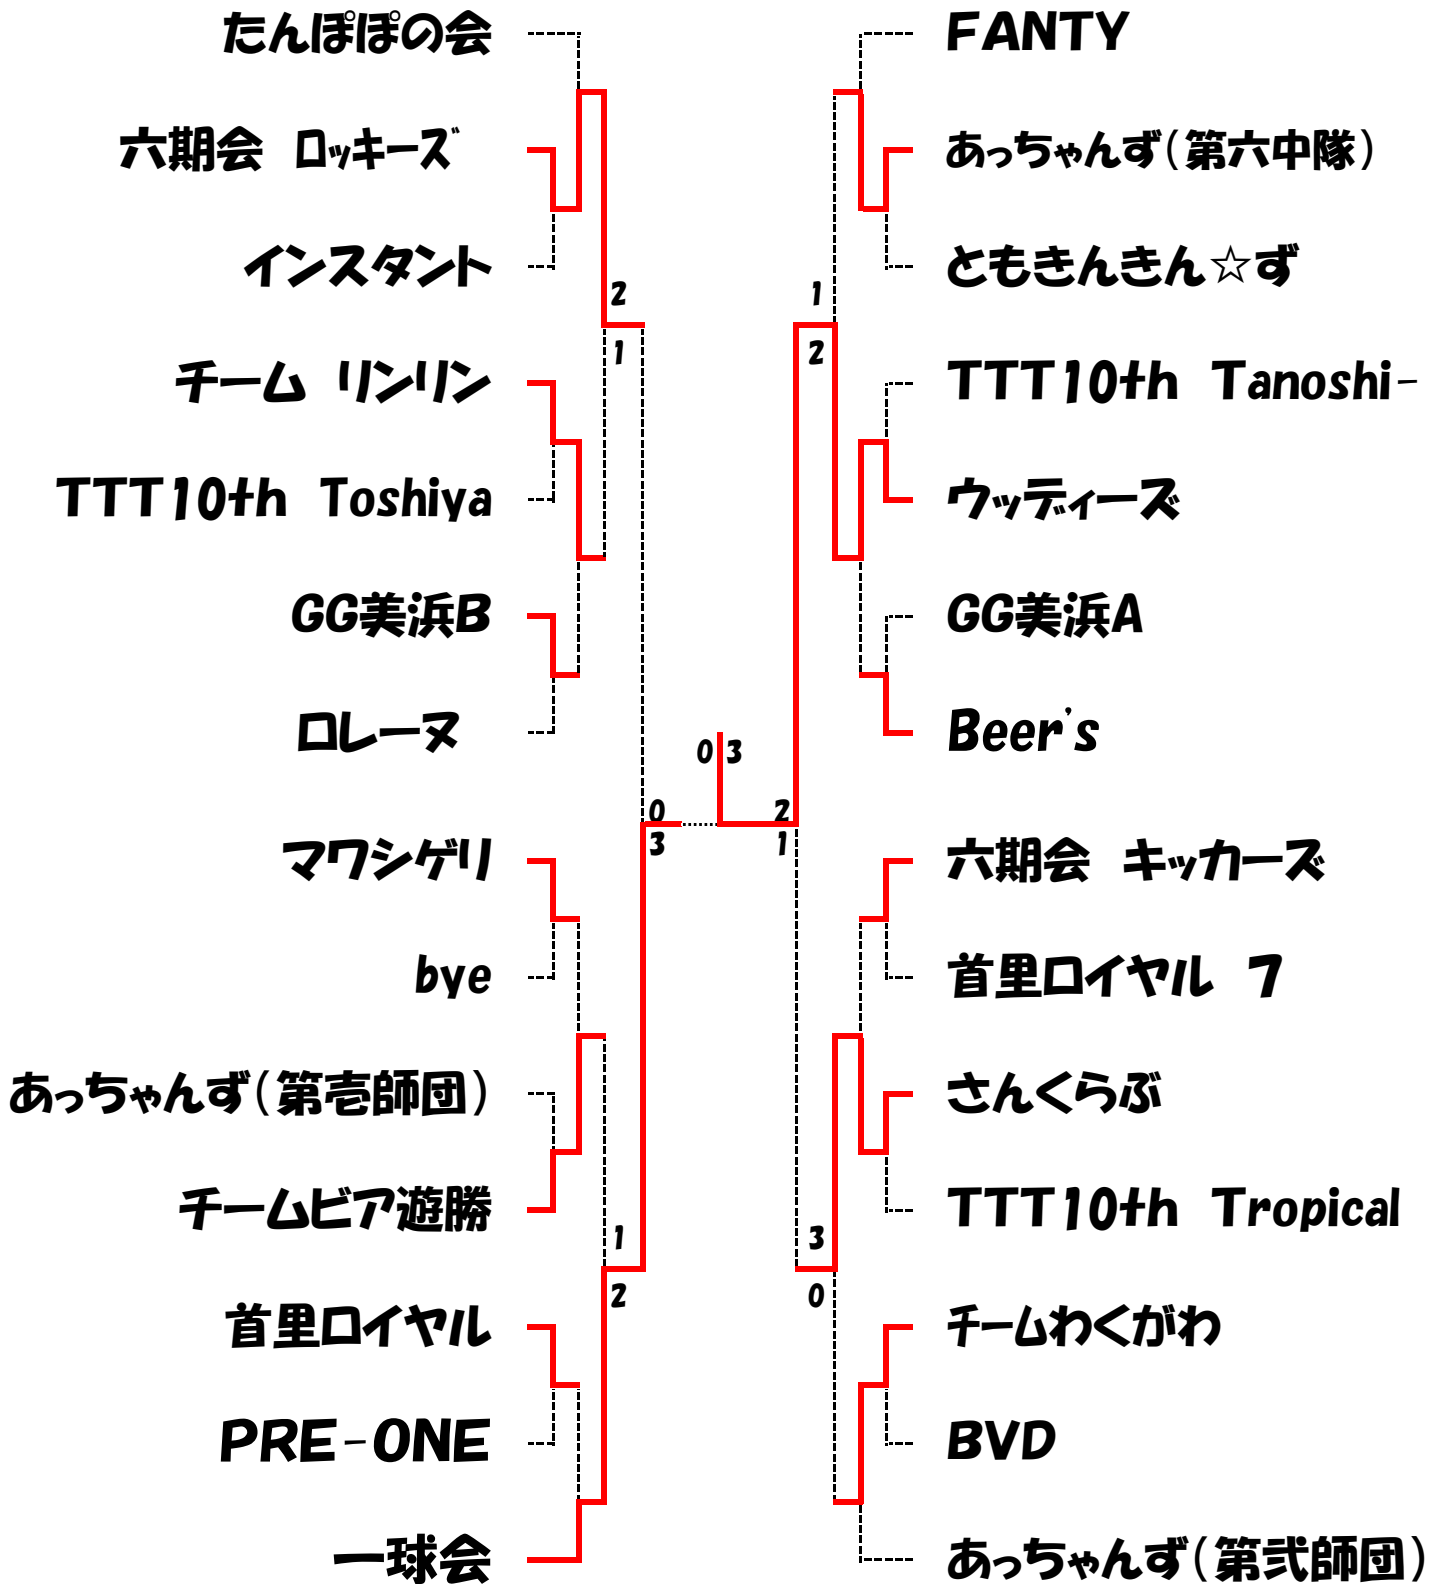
たんぽぽの会
六期会 ロッキーズ
インスタント
チーム リンリン
TTT10th Toshiya
GG美浜B
ロレーヌ
マワシゲリ
bye
あっちゃんず(第壱師団)
チームビア遊勝
首里ロイヤル
PRE-ONE
一球会

FANTY
あっちゃんず(第六中隊)
ともきんきん☆ず
TTT10th Tanoshi-
ウッディーズ
GG美浜A
Beer's
六期会 キッカーズ
首里ロイヤル 7
さんくらぶ
TTT10th Tropical
チームわくがわ
BVD
あっちゃんず(第弐師団)

2
1
0
3
1
2
0 3
1
2
2
1
3
0